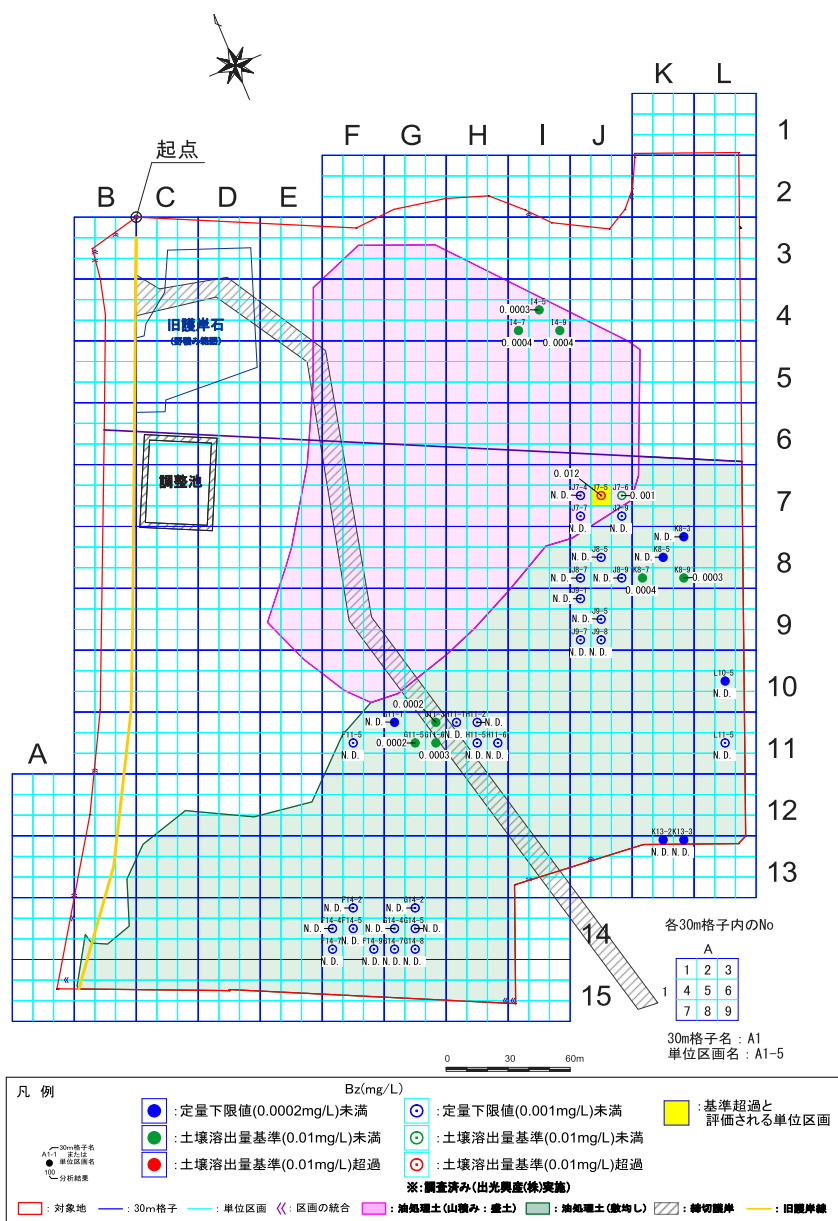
起点

B C D E F G H I J K L

1
2
3
4
5
6
7
8
9
10
11
12
13
14
15

A

旧護岸石
(野積み範囲)

調整池

0.0003 I4-5
I4-7 I4-9
0.0004 0.0004

0.012
J7-4 J7-5 J7-6
N.D. 0.001
J7-7 J7-9
N.D.
K8-3
N.D.
J8-5 K8-5
N.D.
J8-7 J8-9 K8-7 K8-9
N.D. N.D. 0.0003
0.0004
J9-1
N.D.
J9-5
J9-7 J9-8
N.D. N.D.

L10-5
N.D.

0.0002
G11-1 G11-3 H11-1 H11-2
N.D. N.D.
F11-5 G11-5 G11-6 H11-5 H11-6
N.D. 0.0002 0.0003

L11-5
N.D.

K13-2 K13-3
N.D. N.D.

F14-2 G14-2
F14-4 F14-5 G14-4 G14-5
N.D.
F14-7 F14-9 G14-7 G14-8
N.D. N.D. N.D. N.D. N.D.

各30m格子内のNo
A
| 1 | 2 | 3 |
|---|---|---|
| 4 | 5 | 6 |
| 7 | 8 | 9 |
1

30m格子名 : A1
単位区画名 : A1-5

0 30 60m

凡 例
Bz(mg/L)
: 定量下限値(0.0002mg/L)未満
: 定量下限値(0.001mg/L)未満
: 基準超過と評価される単位区画
: 土壌溶出量基準(0.01mg/L)未満
: 土壌溶出量基準(0.01mg/L)未満
: 土壌溶出量基準(0.01mg/L)超過
: 土壌溶出量基準(0.01mg/L)超過
A1-1 30m格子名 または 単位区画名
100 分析結果
※: 調査済み(出光興産(株)実施)
: 対象地 : 30m格子 : 単位区画 : 区画の統合 : 油処理土(山積み: 盛土) : 油処理土(敷均し) : 緑切護岸 : 旧護岸線